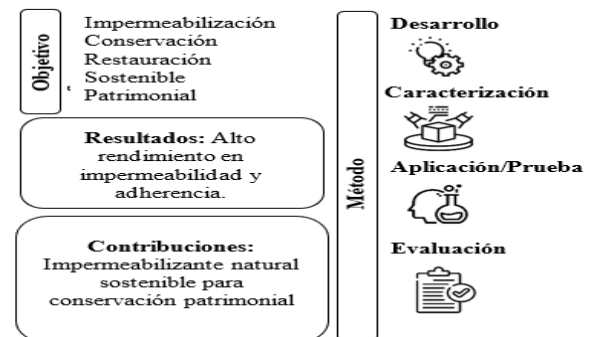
Objetivo

Impermeabilización
Conservación
Restauración
Sostenible
Patrimonial

**Resultados:** Alto rendimiento en impermeabilidad y adherencia.

**Contribuciones:** Impermeabilizante natural sostenible para conservación patrimonial

Método

**Desarrollo**

**Caracterización**

**Aplicación/Prueba**

**Evaluación**